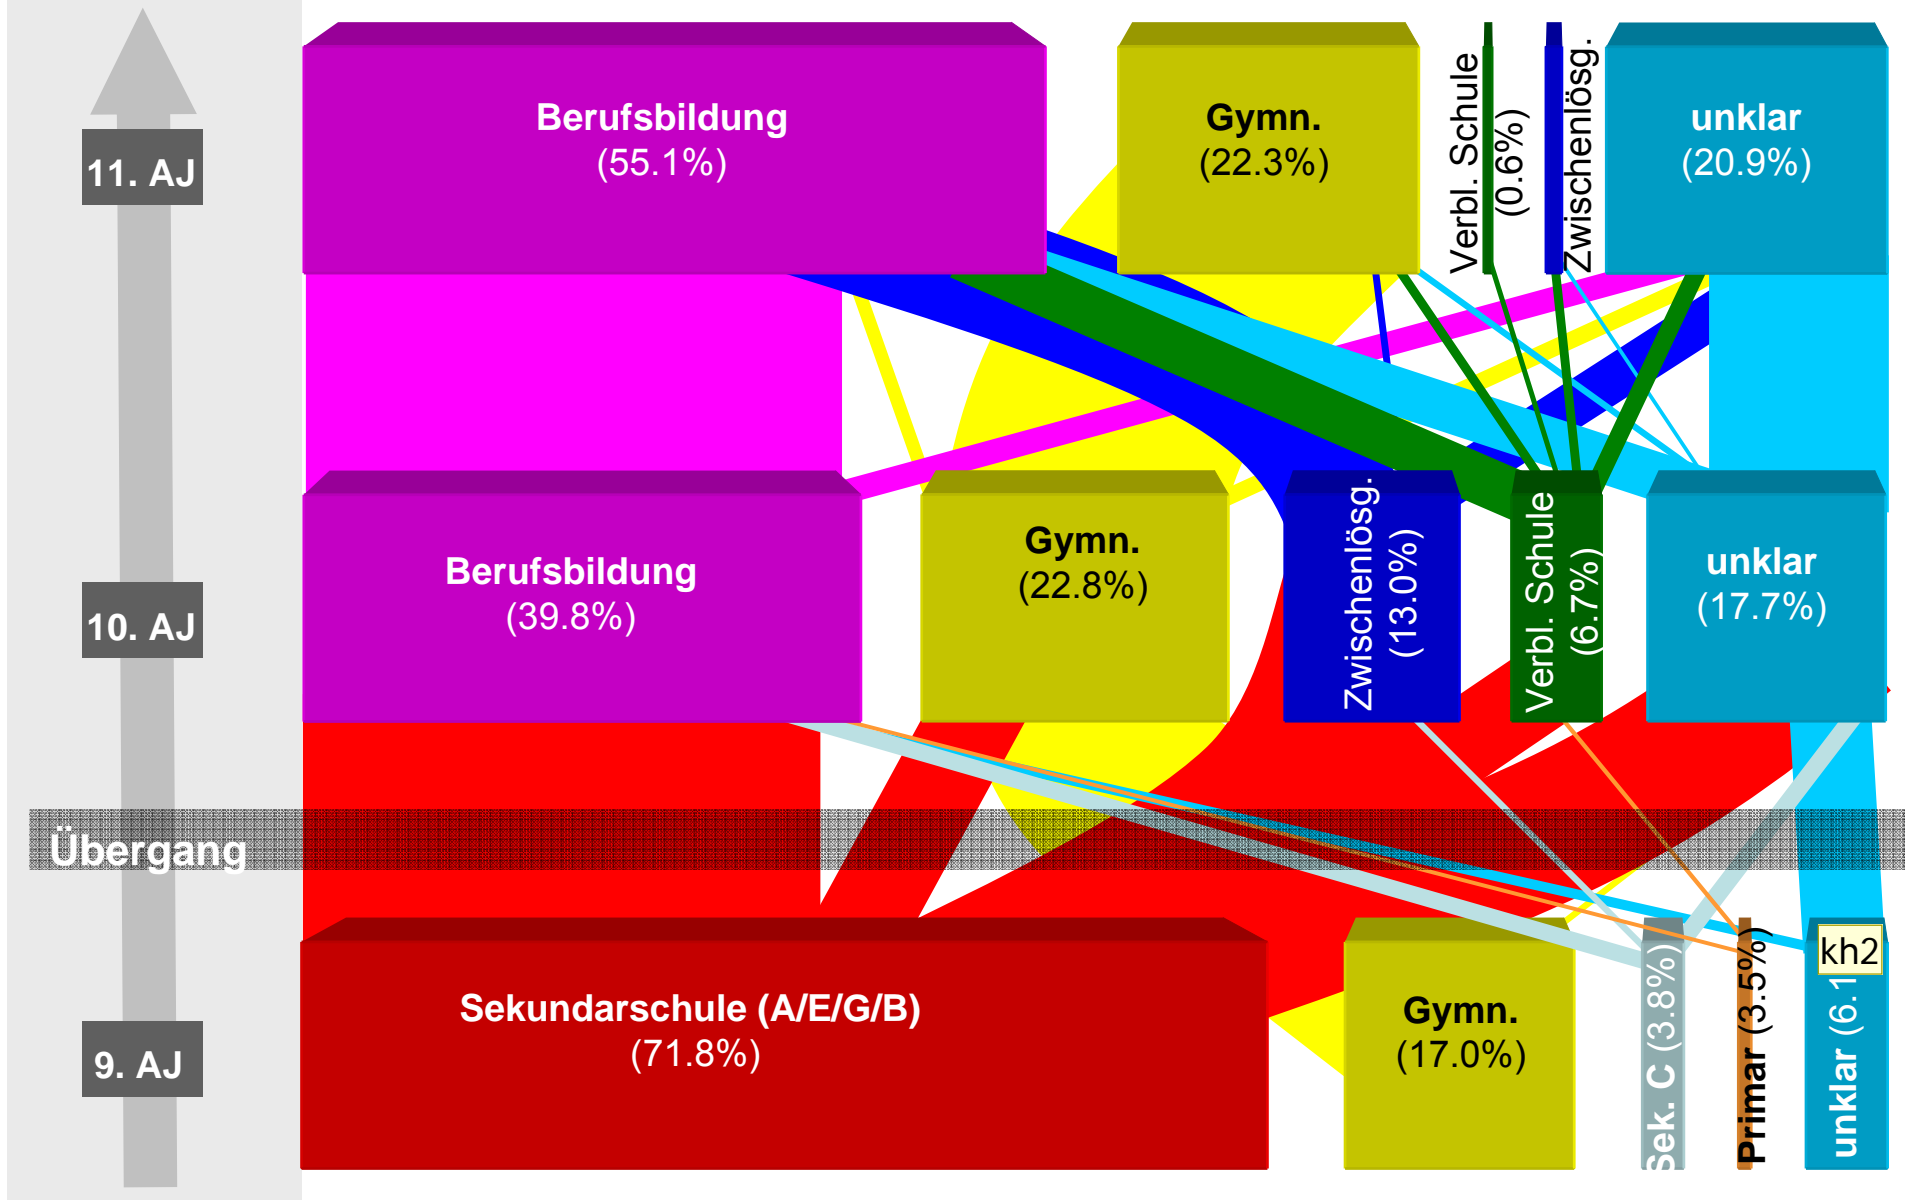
11. AJ

Berufsbildung
(55.1%)

Gymn.
(22.3%)

Verbl. Schule
(0.6%)

Zwischenlösg.

unklar
(20.9%)

10. AJ

Berufsbildung
(39.8%)

Gymn.
(22.8%)

Zwischenlösg.
(13.0%)

Verbl. Schule
(6.7%)

unklar
(17.7%)

Übergang

9. AJ

Sekundarschule (A/E/G/B)
(71.8%)

Gymn.
(17.0%)

Sek. C (3.8%)

Primar (3.5%)

unklar (6.1

kh2